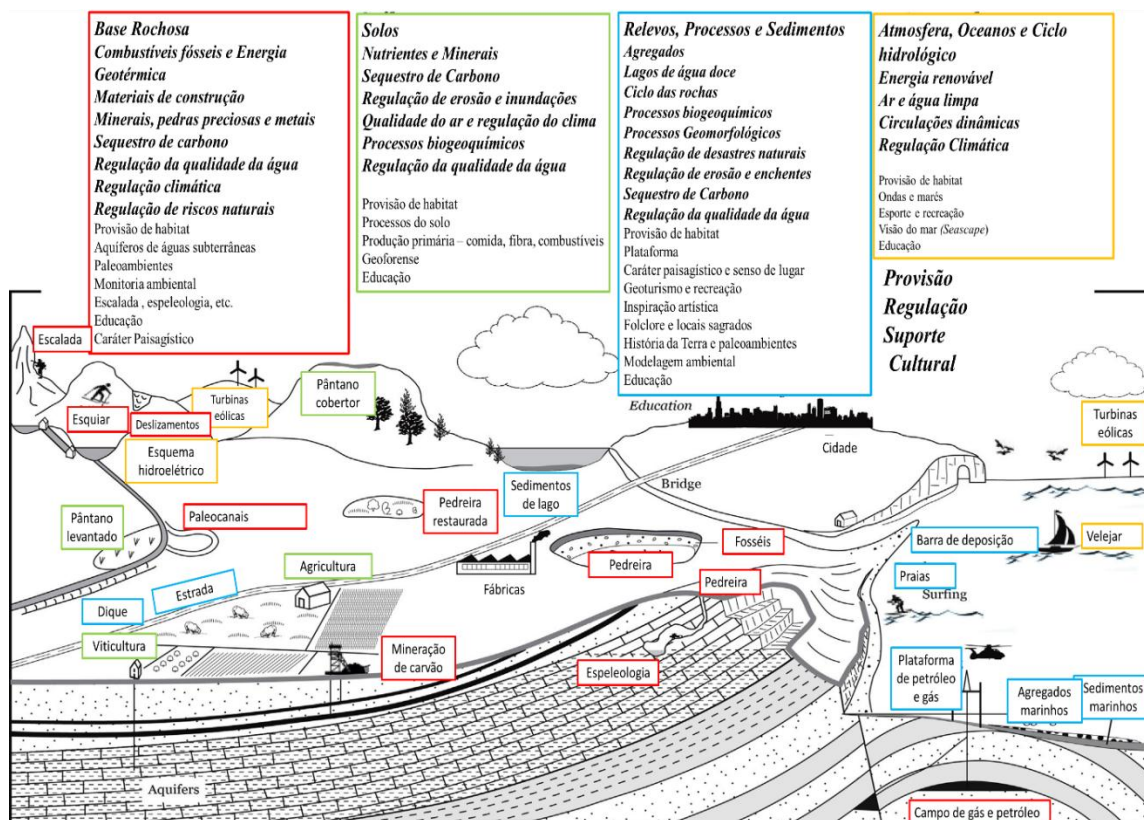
Base Rochosa
Combustíveis fósseis e Energia Geotérmica
Materiais de construção
Minerais, pedras preciosas e metais
Sequestro de carbono
Regulação da qualidade da água
Regulação climática
Regulação de riscos naturais
Provisão de habitat
Aquíferos de águas subterrâneas
Paleoambientes
Monitoria ambiental
Escalada , espeleologia, etc.
Educação
Caráter Paisagístico

Solos
Nutrientes e Minerais
Sequestro de Carbono
Regulação de erosão e inundações
Qualidade do ar e regulação do clima
Processos biogeoquímicos
Regulação da qualidade da água
Provisão de habitat
Processos do solo
Produção primária – comida, fibra, combustíveis
Geoforense
Educação

Relevos, Processos e Sedimentos
Agregados
Lagos de água doce
Ciclo das rochas
Processos biogeoquímicos
Processos Geomorfológicos
Regulação de desastres naturais
Regulação de erosão e enchentes
Sequestro de Carbono
Regulação da qualidade da água
Provisão de habitat
Plataforma
Caráter paisagístico e senso de lugar
Geoturismo e recreação
Inspiração artística
Folclore e locais sagrados
História da Terra e paleoambientes
Modelagem ambiental
Educação

Atmosfera, Oceanos e Ciclo hidrológico
Energia renovável
Ar e água limpa
Circulações dinâmicas
Regulação Climática
Provisão de habitat
Ondas e marés
Esporte e recreação
Visão do mar (Seascape)
Educação

Provisão
Regulação
Suporte
Cultural

Escalada
Esquiar
Deslizamentos
Turbinas eólicas
Pântano cobertor
Esquema hidroelétrico
Education
Cidade
Turbinas eólicas
Bridge
Sedimentos de lago
Pedreira restaurada
Paleocanais
Pântano levantado
Fósseis
Barra de deposição
Velejar
Pedreira
Agricultura
Fábricas
Pedreira
Praias
Surfing
Estrada
Dique
Viticultura
Mineração de carvão
Espeleologia
Plataforma de petróleo e gás
Agregados marinhos
Sedimentos marinhos
Aquifers
Campo de gás e petróleo